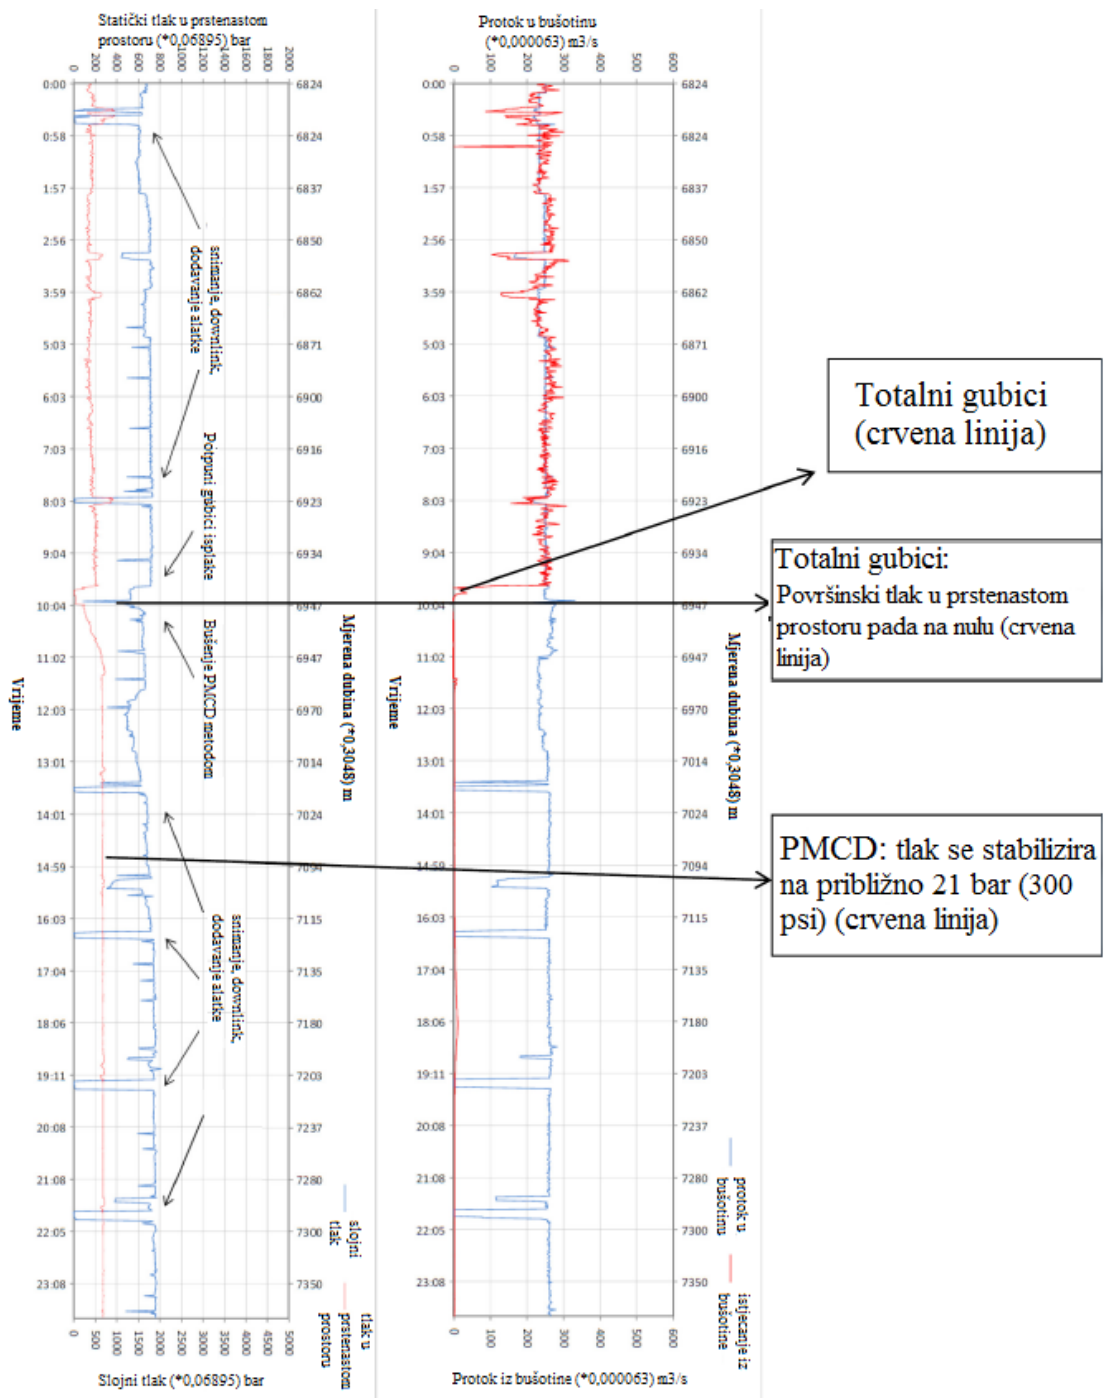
Statički tlak u prstenastom prostoru (*0,06895) bar

0 200 400 600 800 1000 1200 1400 1600 1800 2000

0:00 0:58 1:57 2:56 3:59 5:03 6:03 7:03 8:03 9:04 10:04 11:02 12:03 13:01 14:01 14:59 16:03 17:04 18:06 19:11 20:08 21:08 22:05 23:08

Vrijeme

6824 6824 6837 6850 6862 6871 6900 6916 6923 6934 6947 6947 6970 7014 7024 7094 7115 7135 7180 7203 7237 7280 7300 7350

Mjerena dubina (*0,3048) m

snimanje, downlink, dodavanje alatke

Potpuni gubici isplake

Bušenje PMCD metodom

snimanje, downlink, dodavanje alatke

0 500 1000 1500 2000 2500 3000 3500 4000 4500 5000

Slojni tlak (*0,06895) bar

slojni tlak

tlak u prstenastom prostoru

Protok u bušotinu (*0,000063) m3/s

0 100 200 300 400 500 600

0:00 0:58 1:57 2:56 3:59 5:03 6:03 7:03 8:03 9:04 10:04 11:02 12:03 13:01 14:01 14:59 16:03 17:04 18:06 19:11 20:08 21:08 22:05 23:08

Vrijeme

6824 6824 6837 6850 6862 6871 6900 6916 6923 6934 6947 6947 6970 7014 7024 7094 7115 7135 7180 7203 7237 7280 7300 7350

Mjerena dubina (*0,3048) m

0 100 200 300 400 500 600

Protok iz bušotine (*0,000063) m3/s

protok u bušotinu

istjecanje iz bušotine

Totalni gubici (crvena linija)

Totalni gubici:
Površinski tlak u prstenastom prostoru pada na nulu (crvena linija)

PMCD: tlak se stabilizira na približno 21 bar (300 psi) (crvena linija)